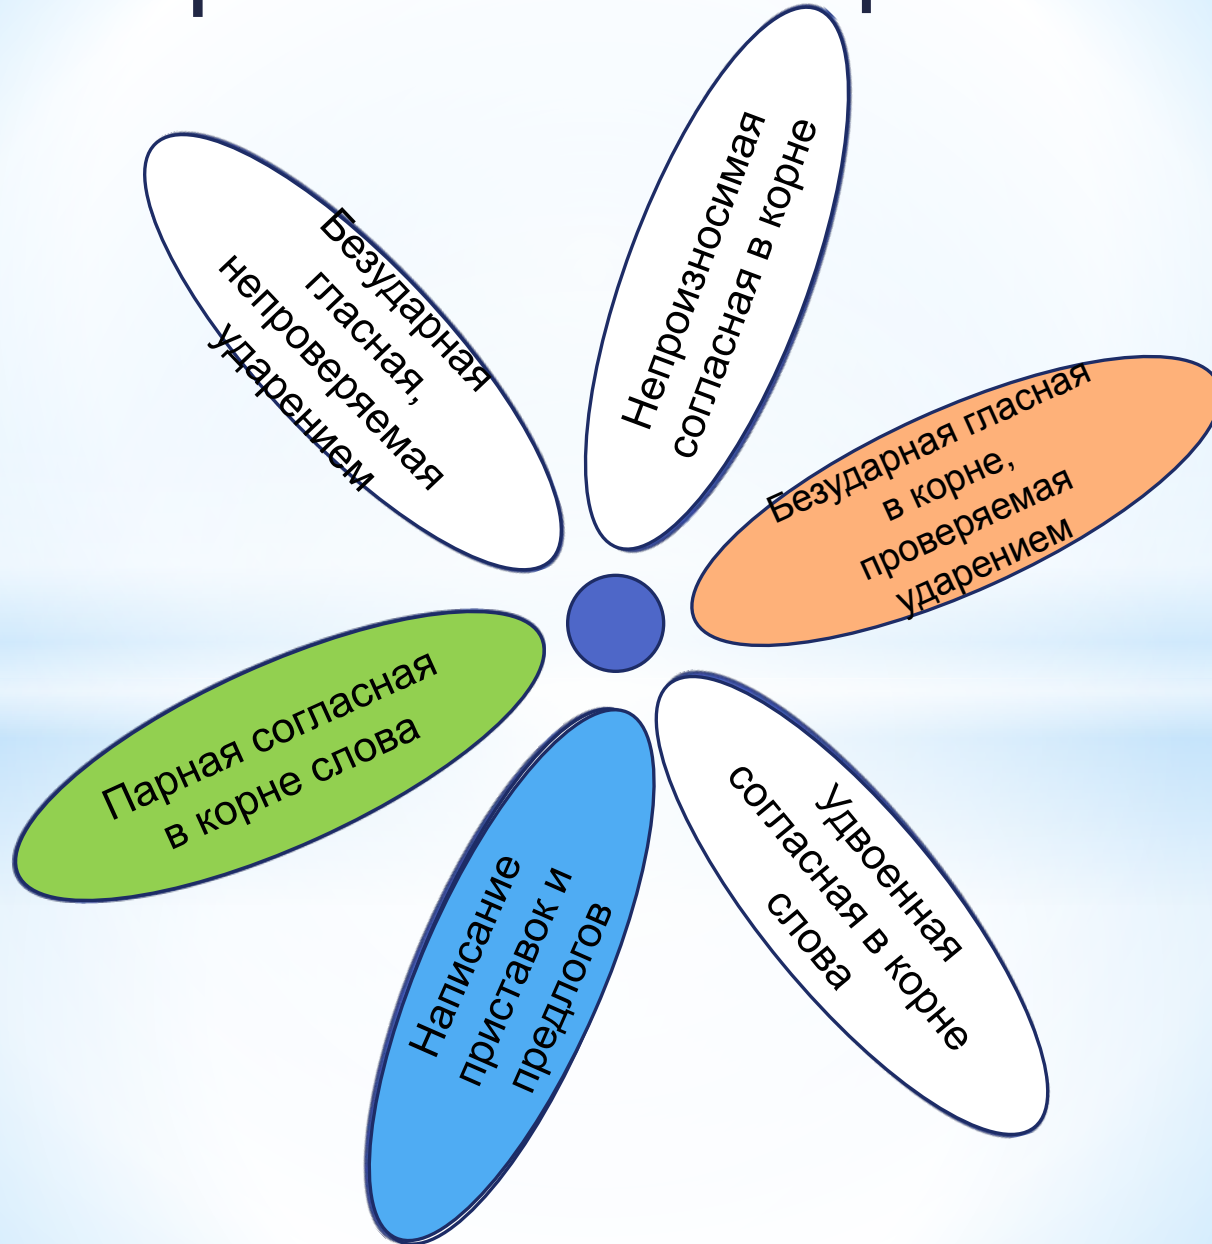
Безударная гласная, непроверяемая ударением

Непроизносимая согласная в корне

Безударная гласная в корне, проверяемая ударением

Удвоенная согласная в корне слова

Написание приставок и предлогов

Парная согласная в корне слова